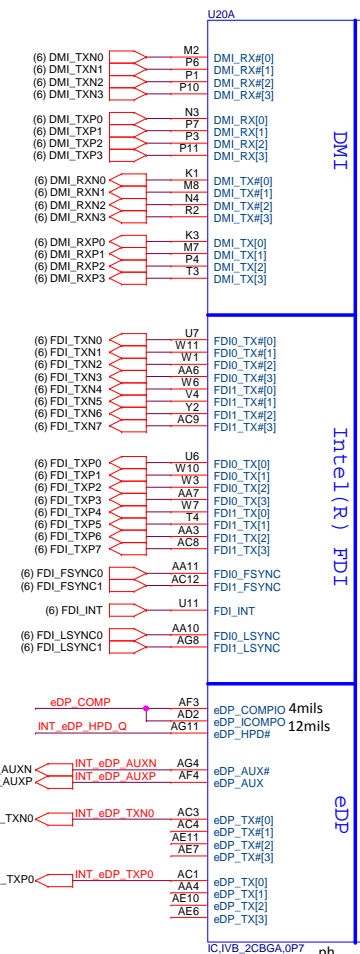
U20A

(6) DMI_TXN0
(6) DMI_TXN1
(6) DMI_TXN2
(6) DMI_TXN3

M2
P6
P1
P10

DMI_RX#[0]
DMI_RX#[1]
DMI_RX#[2]
DMI_RX#[3]

(6) DMI_TXP0
(6) DMI_TXP1
(6) DMI_TXP2
(6) DMI_TXP3

N3
P7
P3
P11

DMI_RX[0]
DMI_RX[1]
DMI_RX[2]
DMI_RX[3]

(6) DMI_RXN0
(6) DMI_RXN1
(6) DMI_RXN2
(6) DMI_RXN3

K1
M8
N4
R2

DMI_TX#[0]
DMI_TX#[1]
DMI_TX#[2]
DMI_TX#[3]

(6) DMI_RXP0
(6) DMI_RXP1
(6) DMI_RXP2
(6) DMI_RXP3

K3
M7
P4
T3

DMI_TX[0]
DMI_TX[1]
DMI_TX[2]
DMI_TX[3]

DMI

(6) FDI_TXN0
(6) FDI_TXN1
(6) FDI_TXN2
(6) FDI_TXN3
(6) FDI_TXN4
(6) FDI_TXN5
(6) FDI_TXN6
(6) FDI_TXN7

U7
W11
W1
AA6
W6
V4
Y2
AC9

FDI0_TX#[0]
FDI0_TX#[1]
FDI0_TX#[2]
FDI0_TX#[3]
FDI1_TX#[0]
FDI1_TX#[1]
FDI1_TX#[2]
FDI1_TX#[3]

(6) FDI_TXP0
(6) FDI_TXP1
(6) FDI_TXP2
(6) FDI_TXP3
(6) FDI_TXP4
(6) FDI_TXP5
(6) FDI_TXP6
(6) FDI_TXP7

U6
W10
W3
AA7
W7
T4
AA3
AC8

FDI0_TX[0]
FDI0_TX[1]
FDI0_TX[2]
FDI0_TX[3]
FDI1_TX[0]
FDI1_TX[1]
FDI1_TX[2]
FDI1_TX[3]

(6) FDI_FSYNC0
(6) FDI_FSYNC1

AA11
AC12

FDI0_FSYNC
FDI1_FSYNC

(6) FDI_INT

U11

FDI_INT

(6) FDI_LSYNC0
(6) FDI_LSYNC1

AA10
AG8

FDI0_LSYNC
FDI1_LSYNC

Intel(R) FDI

eDP_COMP
INT_eDP_HPD_Q

AF3
AD2
AG11

eDP_COMPIO 4mils
eDP_ICOMPO 12mils
eDP_HPD#

AUXN
AUXP

INT_eDP_AUXN
INT_eDP_AUXP

AG4
AF4

eDP_AUX#
eDP_AUX

TXN0

INT_eDP_TXN0

AC3
AC4
AE11
AE7

eDP_TX#[0]
eDP_TX#[1]
eDP_TX#[2]
eDP_TX#[3]

TXP0

INT_eDP_TXP0

AC1
AA4
AE10
AE6

eDP_TX[0]
eDP_TX[1]
eDP_TX[2]
eDP_TX[3]

eDP

IC,IVB_2CBGA,0P7